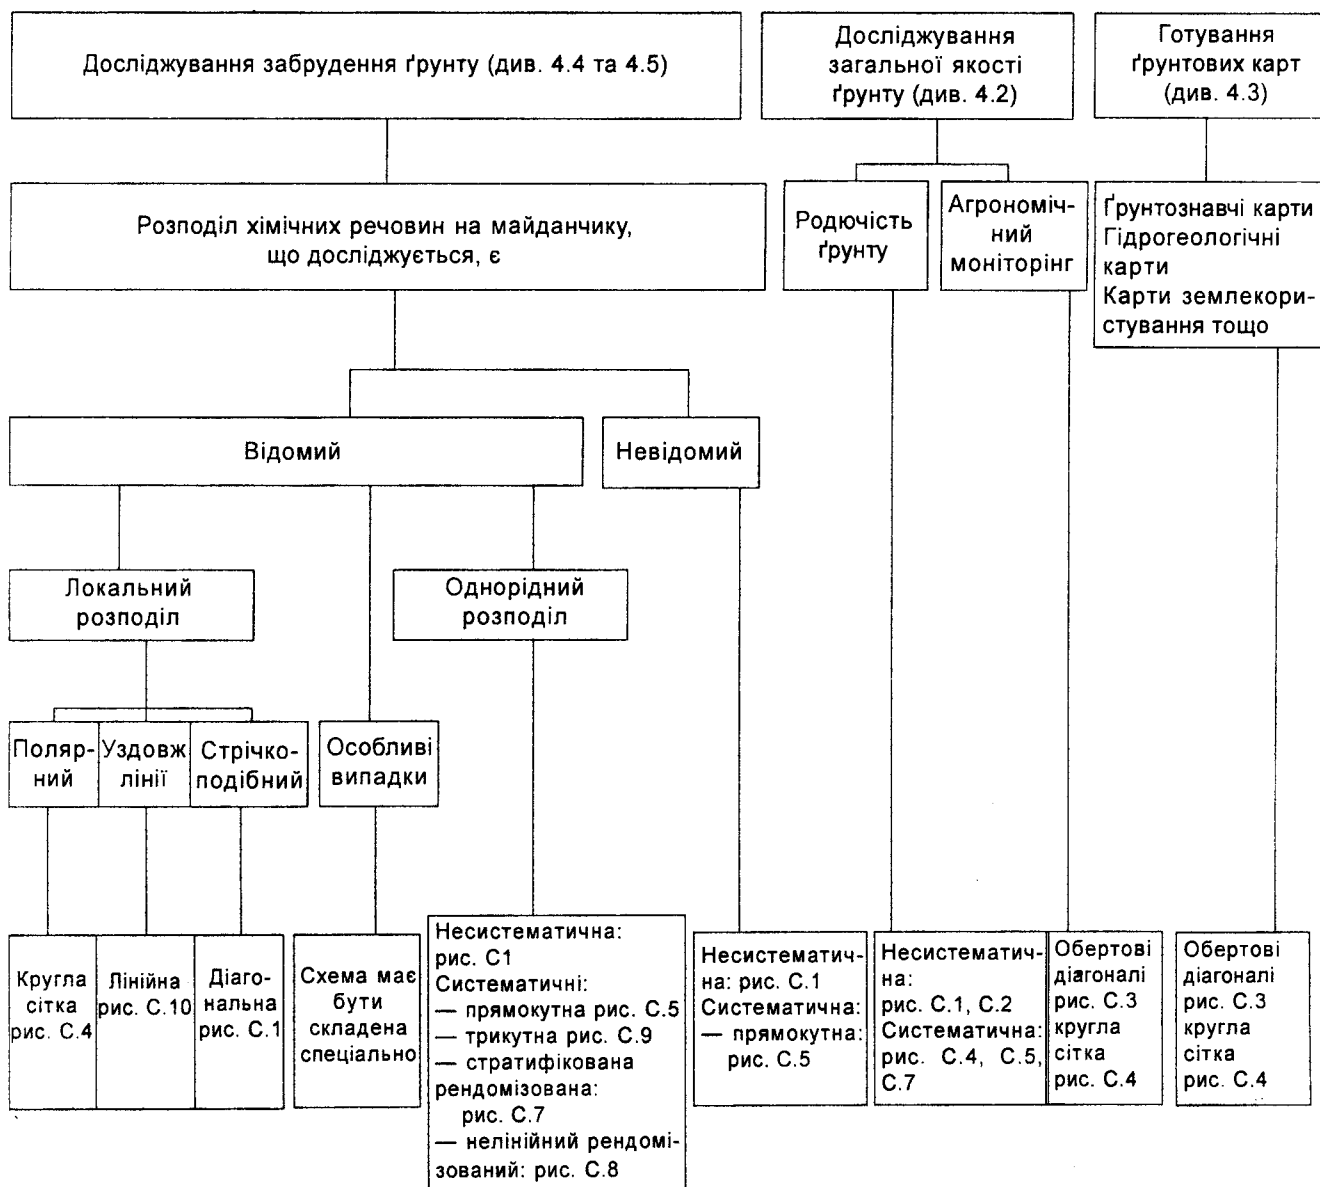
Досліджування забрудення ґрунту (див. 4.4 та 4.5)

Досліджування загальної якості ґрунту (див. 4.2)

Готування ґрунтових карт (див. 4.3)

Розподіл хімічних речовин на майданчику, що досліджується, є

Родючість ґрунту

Агрономічний моніторінг

Ґрунтознавчі карти
Гідрогеологічні карти
Карти землекористування тощо

Відомий

Невідомий

Локальний розподіл

Однорідний розподіл

Полярний

Уздовж лінії

Стрічкоподібний

Особливі випадки

Кругла сітка рис. С.4

Лінійна рис. С.10

Діагональна рис. С.1

Схема має бути складена спеціально

Несистематична: рис. С1
Систематичні:
— прямокутна рис. С.5
— трикутна рис. С.9
— стратифікована рендомізована: рис. С.7
— нелінійний рендомізований: рис. С.8

Несистематична: рис. С.1
Систематична:
— прямокутна: рис. С.5

Несистематична:
рис. С.1, С.2
Систематична:
рис. С.4, С.5, С.7

Обертові діагоналі рис. С.3 кругла сітка рис. С.4

Обертові діагоналі рис. С.3 кругла сітка рис. С.4